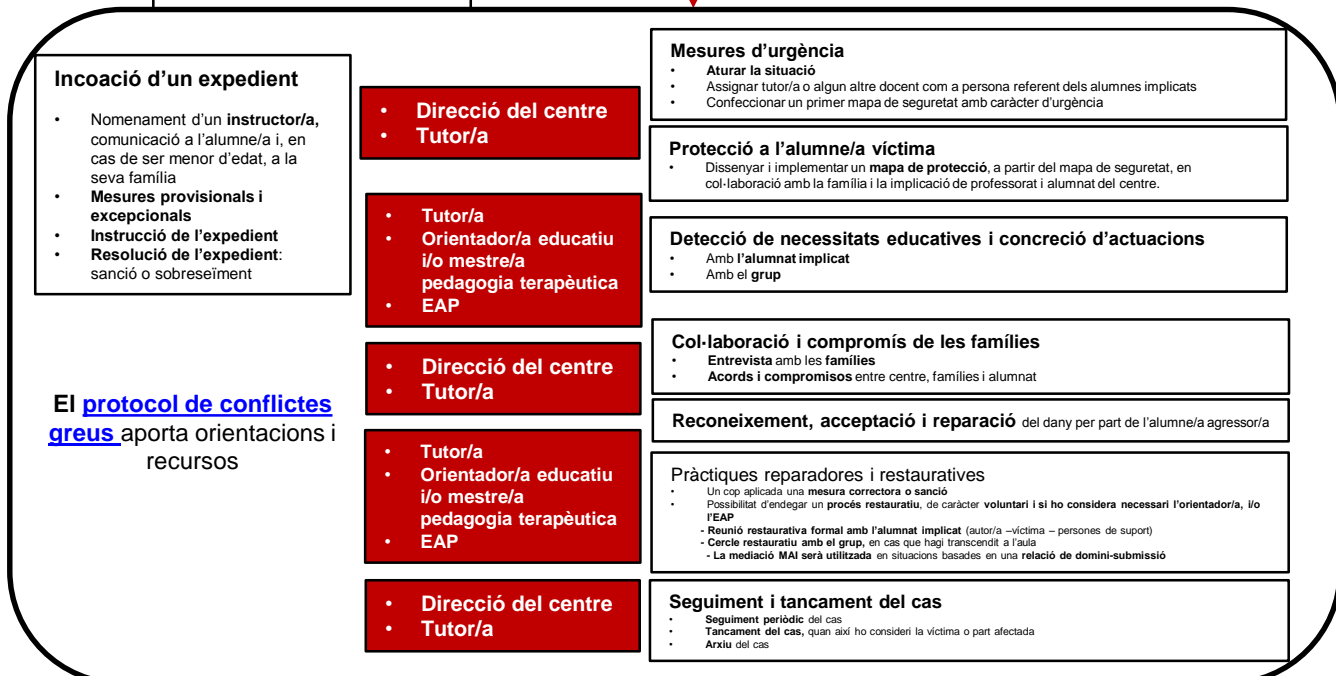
Incoació d'un expedient

- Nomenament d'un instructor/a, comunicació a l'alumne/a i, en cas de ser menor d'edat, a la seva família
- Mesures provisionals i excepcionals
- Instrucció de l'expedient
- Resolució de l'expedient: sanció o sobreseïment

El protocol de conflictes greus aporta orientacions i recursos

- Direcció del centre
- Tutor/a

- Tutor/a
- Orientador/a educatiu i/o mestre/a pedagogia terapèutica
- EAP

- Direcció del centre
- Tutor/a

- Tutor/a
- Orientador/a educatiu i/o mestre/a pedagogia terapèutica
- EAP

- Direcció del centre
- Tutor/a

Mesures d'urgència
- Aturar la situació
- Assignar tutor/a o algun altre docent com a persona referent dels alumnes implicats
- Confeccionar un primer mapa de seguretat amb caràcter d'urgència

Protecció a l'alumne/a víctima
- Dissenyar i implementar un mapa de protecció, a partir del mapa de seguretat, en col·laboració amb la família i la implicació de professorat i alumnat del centre.

Detecció de necessitats educatives i concreció d'actuacions
- Amb l'alumnat implicat
- Amb el grup

Col·laboració i compromís de les famílies
- Entrevista amb les famílies
- Acords i compromisos entre centre, famílies i alumnat

Reconeixement, acceptació i reparació del dany per part de l'alumne/a agressor/a

Pràctiques reparadores i restauratives
- Un cop aplicada una mesura correctora o sanció
- Possibilitat d'endegar un procés restauratiu, de caràcter voluntari i si ho considera necessari l'orientador/a, i/o l'EAP
- Reunió restaurativa formal amb l'alumnat implicat (autor/a –víctima – persones de suport)
- Cercle restauratiu amb el grup, en cas que hagi transcendit a l'aula
- La mediació MAI serà utilitzada en situacions basades en una relació de domini-submissió

Seguiment i tancament del cas
- Seguiment periòdic del cas
- Tancament del cas, quan així ho consideri la víctima o part afectada
- Arxiu del cas